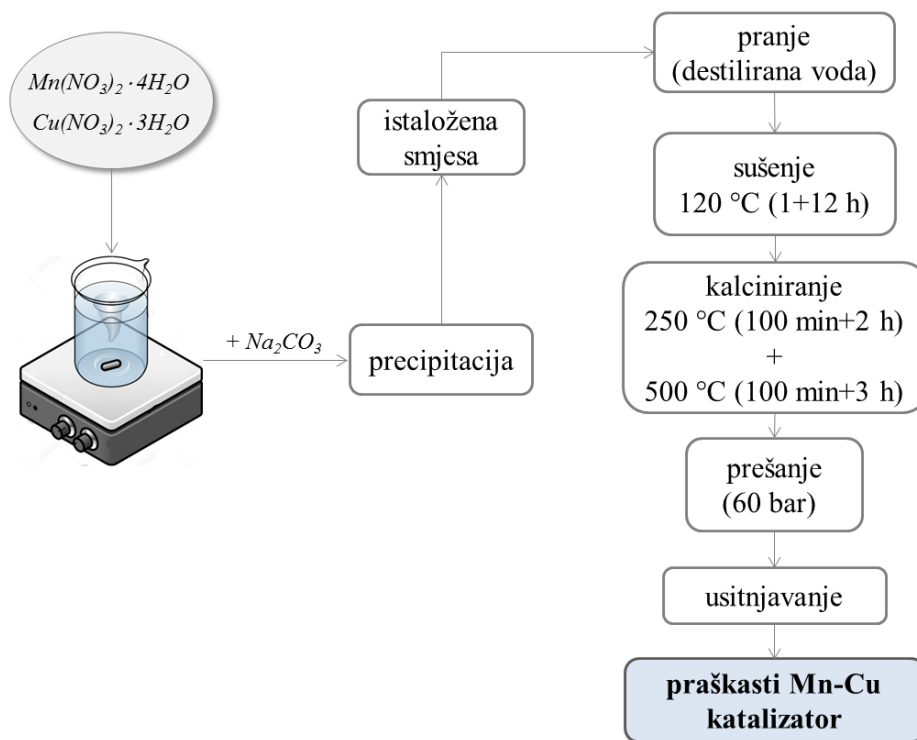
$Mn(NO_3)_2 \cdot 4H_2O$
$Cu(NO_3)_2 \cdot 3H_2O$

$+ Na_2CO_3$

precipitacija

istaložena smjesa

pranje (destilirana voda)

sušenje 120 °C (1+12 h)

kalciniranje 250 °C (100 min+2 h) + 500 °C (100 min+3 h)

prešanje (60 bar)

usitnjavanje

praškasti Mn-Cu katalizator